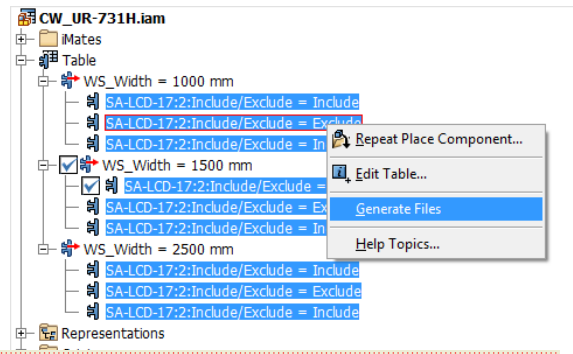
CW_UR-731H.iam
iMates
Table
WS_Width = 1000 mm
SA-LCD-17:2:Include/Exclude = Include
SA-LCD-17:2:Include/Exclude = Exclude
SA-LCD-17:2:Include/Exclude = In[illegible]
WS_Width = 1500 mm
SA-LCD-17:2:Include/Exclude = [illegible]
SA-LCD-17:2:Include/Exclude = Ex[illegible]
SA-LCD-17:2:Include/Exclude = In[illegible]
WS_Width = 2500 mm
SA-LCD-17:2:Include/Exclude = Include
SA-LCD-17:2:Include/Exclude = Exclude
SA-LCD-17:2:Include/Exclude = Include
Representations

Repeat Place Component...
Edit Table...
Generate Files
Help Topics...